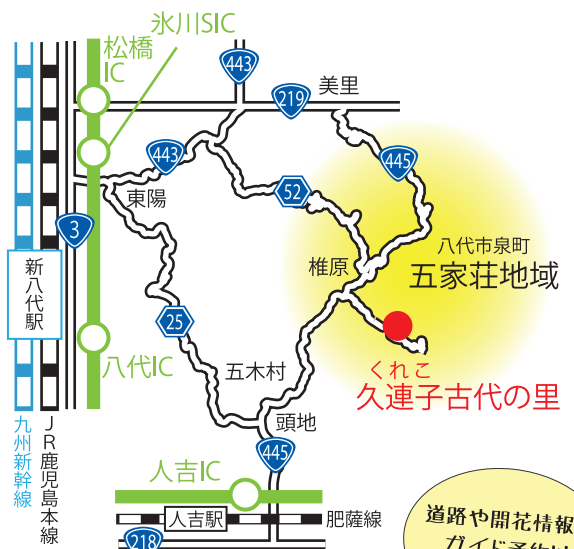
氷川SIC
松橋IC
443
219
美里
443
445
東陽
52
3
八代市泉町
五家荘地域
椎原
新八代駅
25
八代IC
くれこ
久連子古代の里
五木村
頭地
九州新幹線
JR鹿児島本線
445
人吉IC
人吉駅
肥薩線
218
道路や開花情報
ガイド予約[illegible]